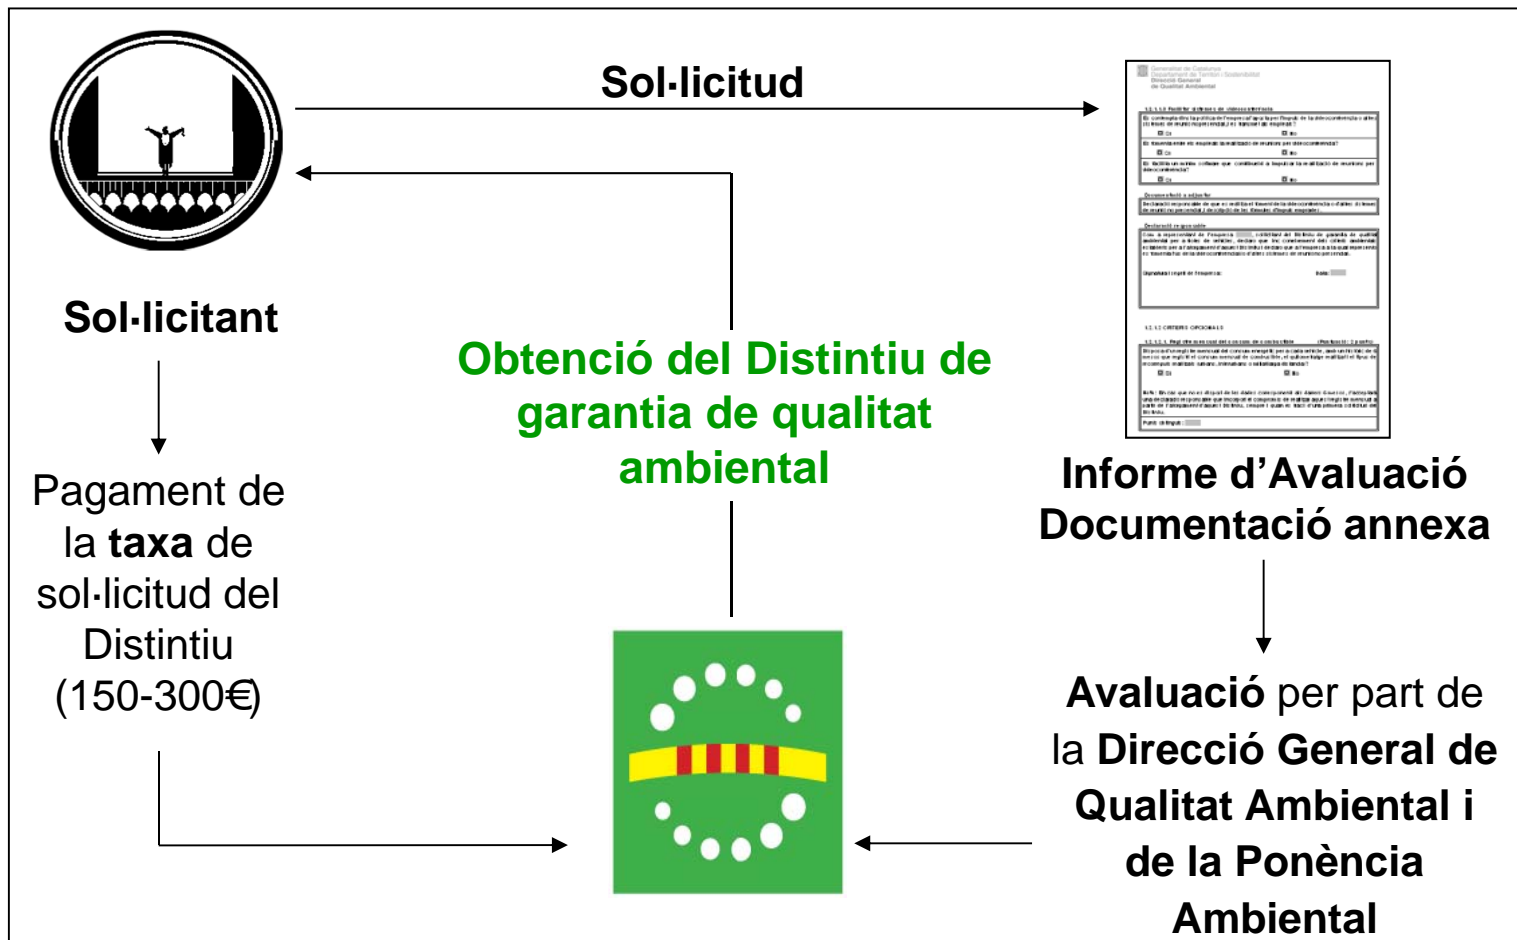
Sol·licitud

Sol·licitant

Pagament de la **taxa** de sol·licitud del Distintiu (150-300€)

Obtenció del Distintiu de garantia de qualitat ambiental

Generalitat de Catalunya
Departament de Territori i Sostenibilitat
Direcció General
de Qualitat Ambiental

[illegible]

Informe d'Avaluació
Documentació annexa

Avaluació per part de la Direcció General de Qualitat Ambiental i de la Ponència Ambiental